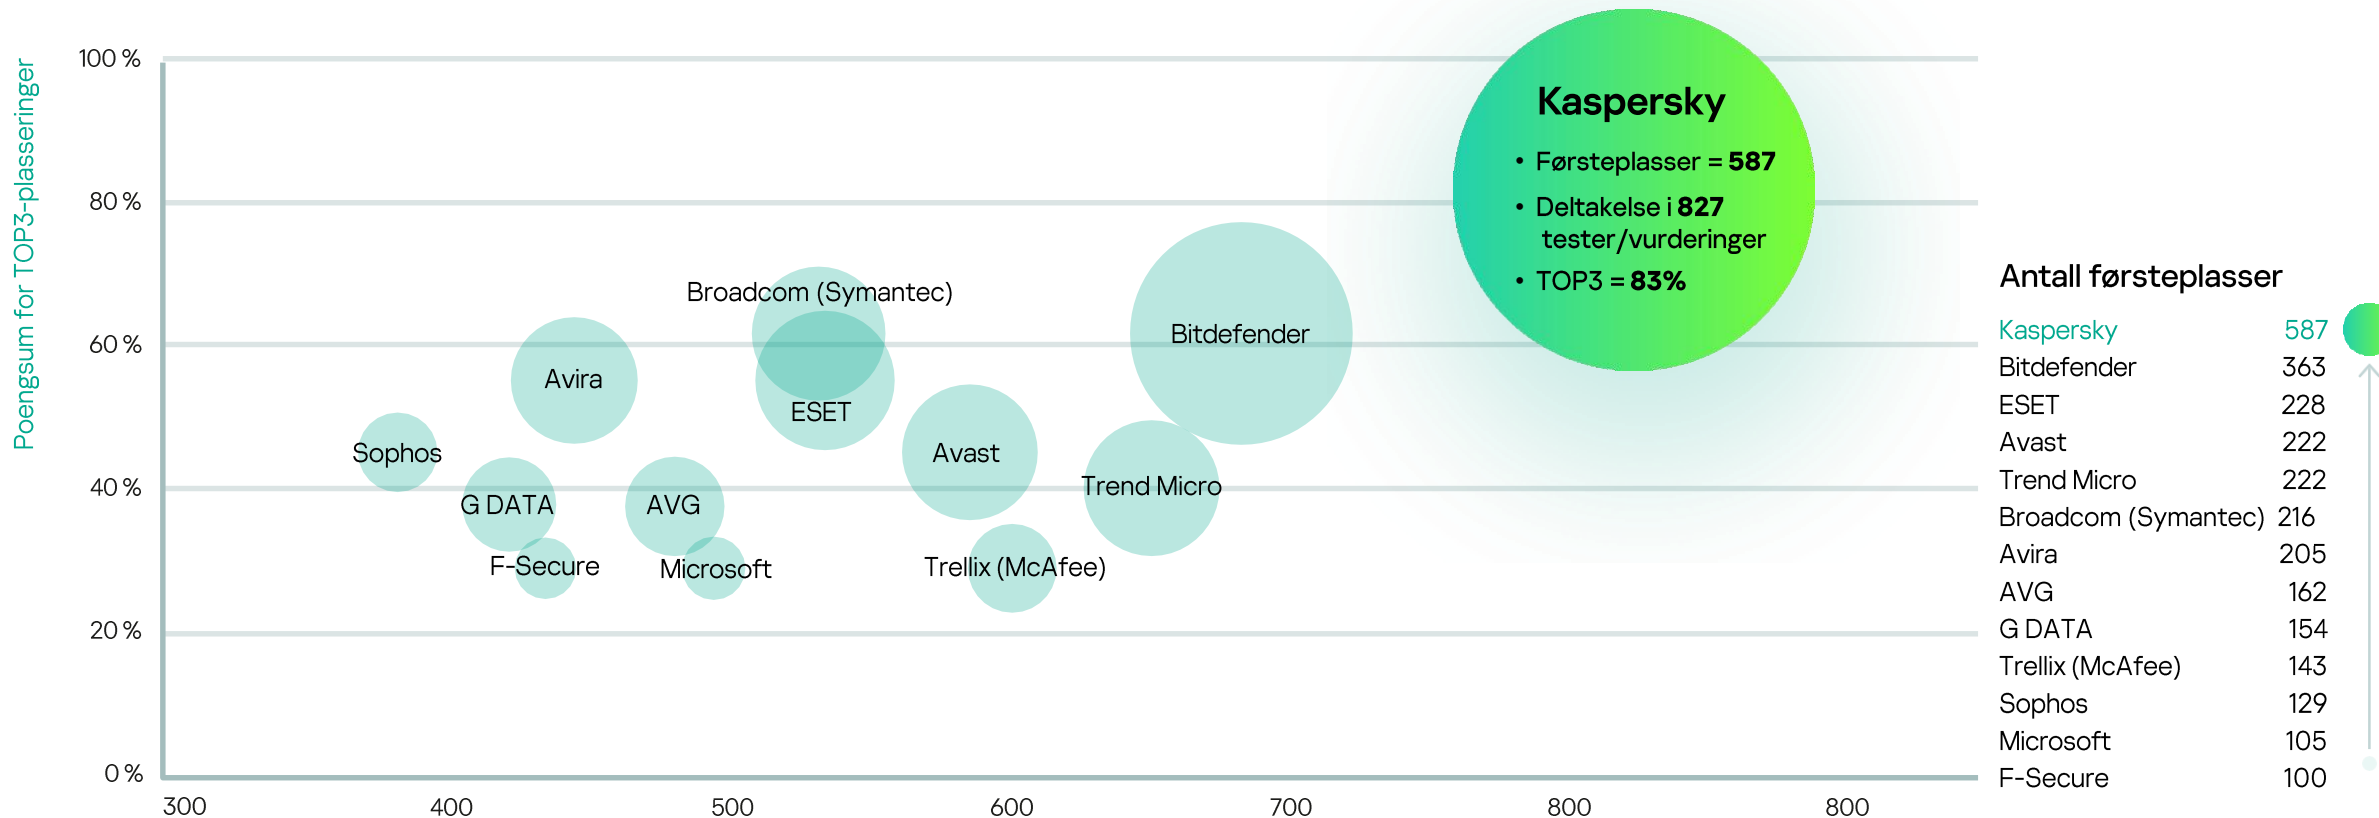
Poengsum for TOP3-plasseringer

100 %
80 %
60 %
40 %
20 %
0 %

300
400
500
600
700
800
800

Kaspersky
• Førsteplasser = 587
• Deltakelse i 827 tester/vurderinger
• TOP3 = 83%

Broadcom (Symantec)
Bitdefender
Avira
ESET
Sophos
Avast
G DATA
AVG
Trend Micro
F-Secure
Microsoft
Trellix (McAfee)

Antall førsteplasser

| | |
|---|---|
| Kaspersky | 587 |
| Bitdefender | 363 |
| ESET | 228 |
| Avast | 222 |
| Trend Micro | 222 |
| Broadcom (Symantec) | 216 |
| Avira | 205 |
| AVG | 162 |
| G DATA | 154 |
| Trellix (McAfee) | 143 |
| Sophos | 129 |
| Microsoft | 105 |
| F-Secure | 100 |